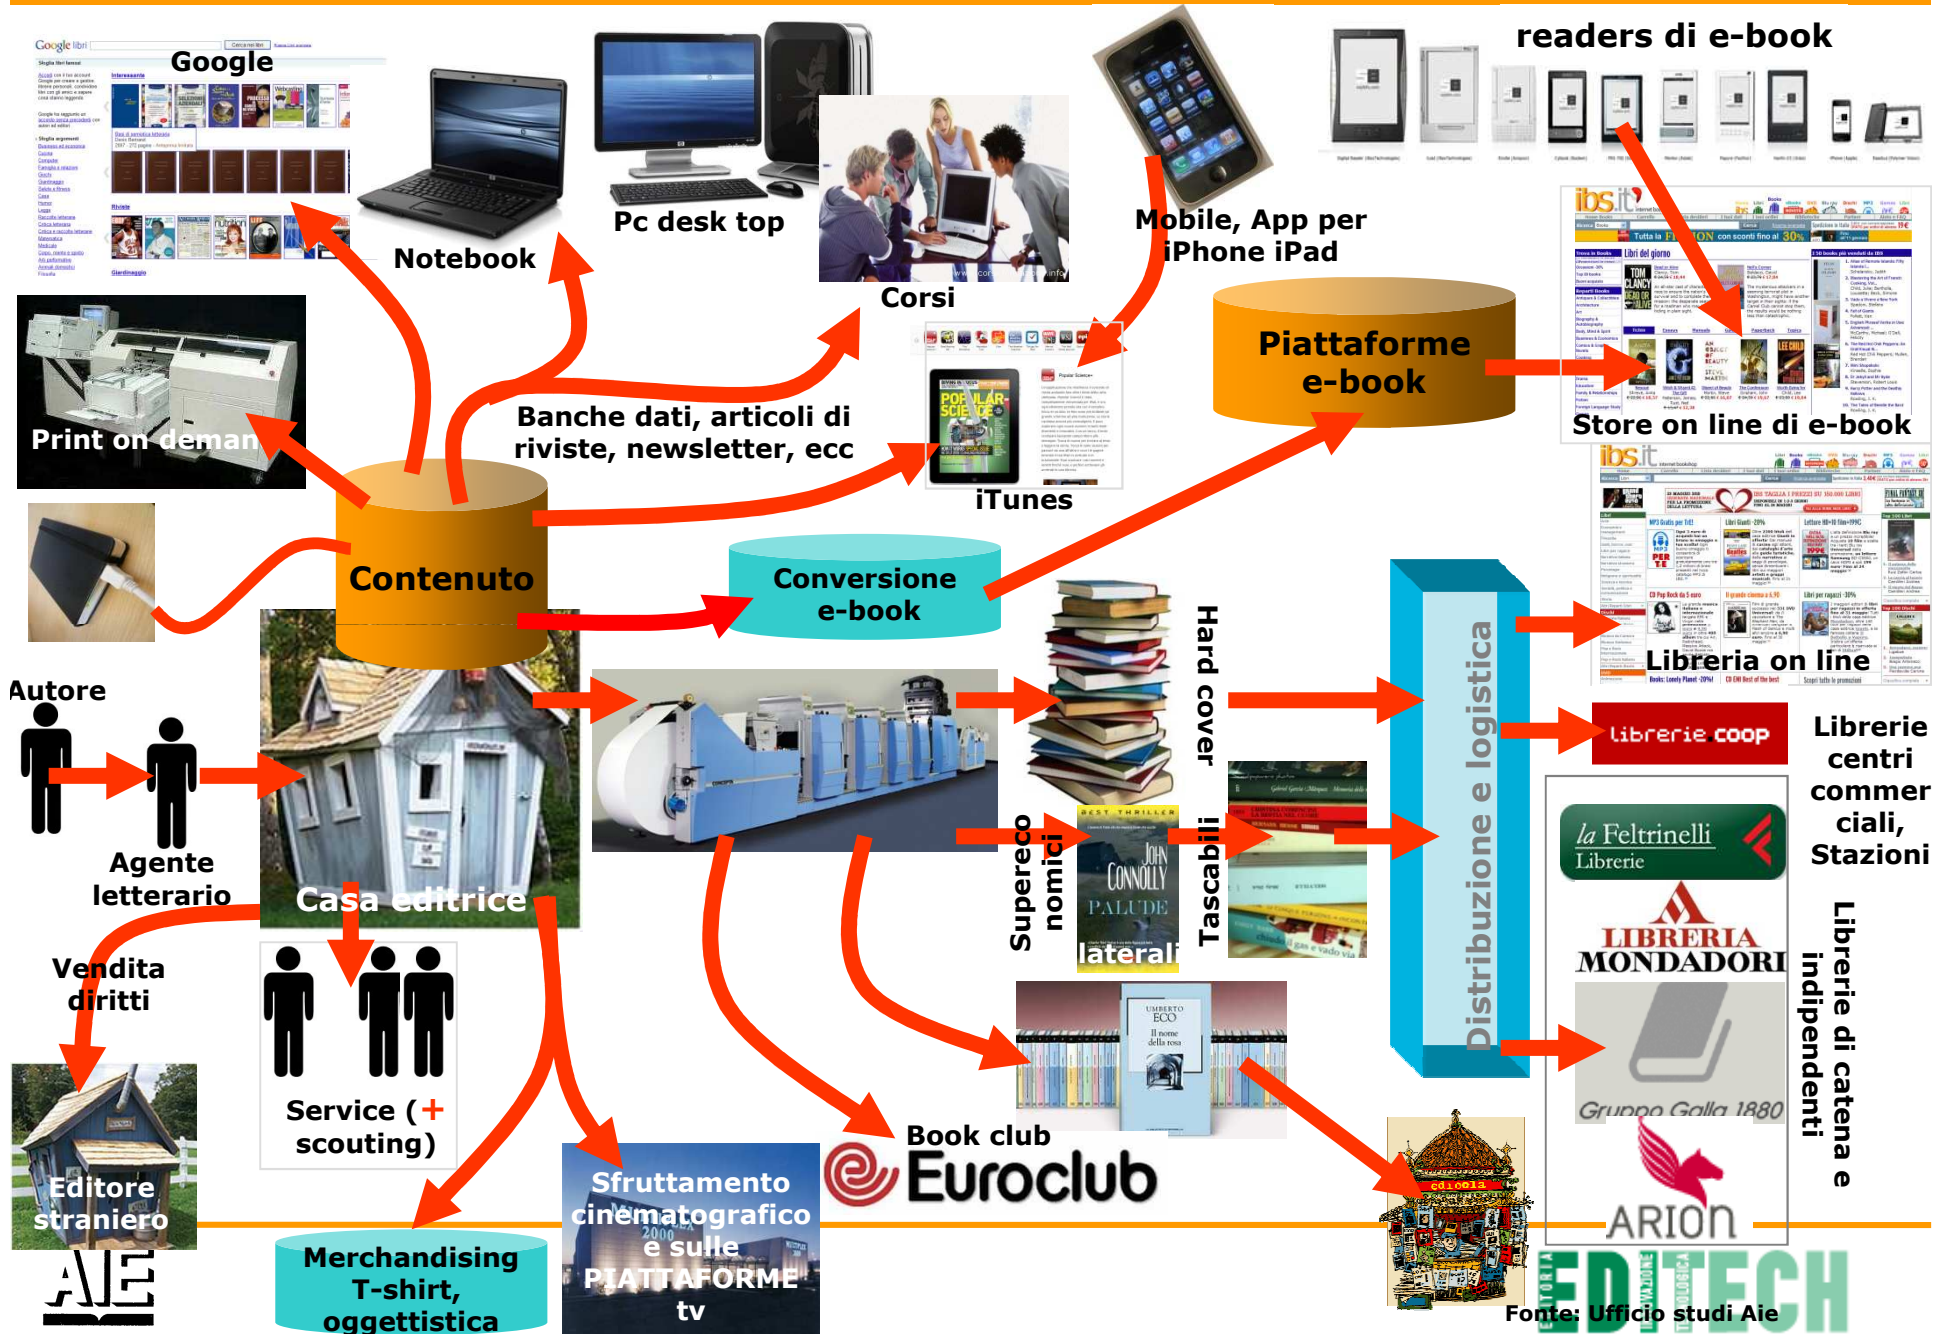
Google

readers di e-book

Notebook

Pc desk top

Corsi

Mobile, App per iPhone iPad

Piattaforme e-book

Store on line di e-book

Print on deman

Banche dati, articoli di riviste, newsletter, ecc

iTunes

Contenuto

Conversione e-book

Hard cover

Distribuzione e logistica

Libreria on line

librerie coop

Librerie centri commer ciali, Stazioni

Autore

Agente letterario

Casa editrice

Supereconomici

Tascabili

la Feltrinelli Librerie

LIBRERIA MONDADORI

Librerie di catena e indipendenti

Vendita diritti

Service (+ scouting)

Gruppo Galla 1880

Book club

Euroclub

ARION

Editore straniero

AIE

Merchandising T-shirt, oggettistica

Sfruttamento cinematografico e sulle PIATTAFORME tv

EDITECH

Fonte: Ufficio studi Aie